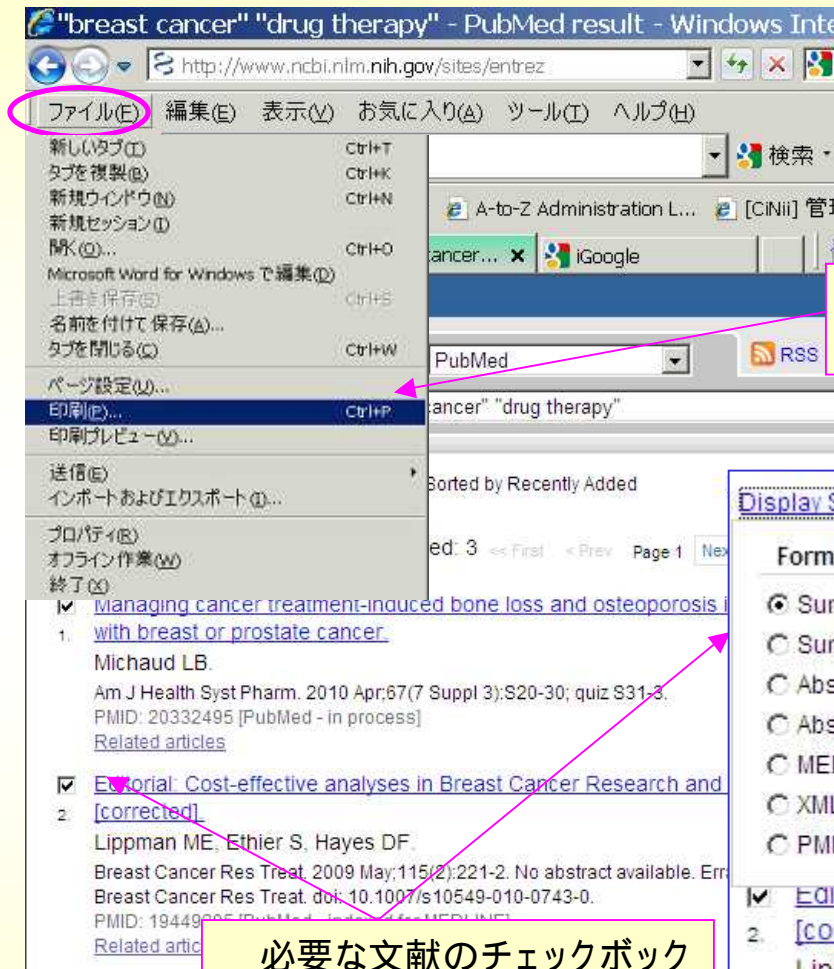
"breast cancer" "drug therapy" - PubMed result - Windows Inte

http://www.ncbi.nlm.nih.gov/sites/entrez

ファイル(F) 編集(E) 表示(V) お気に入り(A) ツール(T) ヘルプ(H)

新しいタブ(T) Ctrl+T
タブを複製(B) Ctrl+K
新規ウィンドウ(N) Ctrl+N
新規セッション(I)
開く(O)... Ctrl+O
Microsoft Word for Windows で編集(D)
上書き保存(S) Ctrl+S
名前を付けて保存(A)...
タブを閉じる(C) Ctrl+W
ページ設定(U)...
印刷(P)... Ctrl+P
印刷プレビュー(V)...
送信(E)
インポートおよびエクスポート(I)...
プロパティ(R)
オフライン作業(W)
終了(X)

検索

A-to-Z Administration L... [CiNii] 管

ancer... iGoogle

PubMed

RSS

ancer" "drug therapy"

Sorted by Recently Added

ed: 3 << First < Prev Page 1 Nex

Display S

Form

Sur
Sur
Abs
Abs
MEI
XMI
PMI

1. Managing cancer treatment-induced bone loss and osteoporosis i with breast or prostate cancer.
Michaud LB.
Am J Health Syst Pharm. 2010 Apr;67(7 Suppl 3):S20-30; quiz S31-3.
PMID: 20332495 [PubMed - in process]
Related articles

2. Editorial: Cost-effective analyses in Breast Cancer Research and [corrected].
Lippman ME, Ethier S, Hayes DF.
Breast Cancer Res Treat. 2009 May;115(2):221-2. No abstract available. Erra
Breast Cancer Res Treat. doi: 10.1007/s10549-010-0743-0.
PMID: 19449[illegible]
Related artic

Ed
2. [co

必要な文献のチェックボック